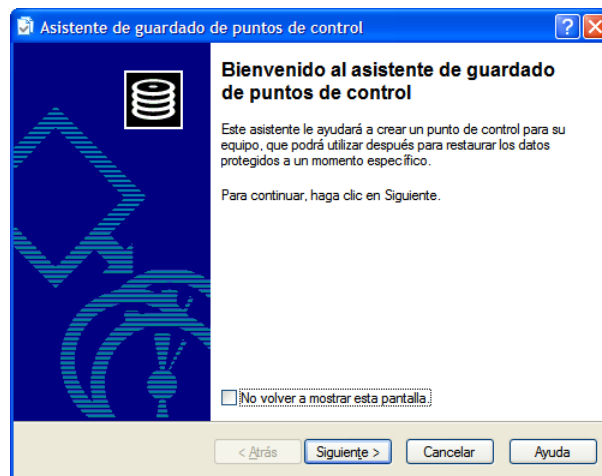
Asistente de guardado de puntos de control

Bienvenido al asistente de guardado de puntos de control

Este asistente le ayudará a crear un punto de control para su equipo, que podrá utilizar después para restaurar los datos protegidos a un momento específico.

Para continuar, haga clic en Siguiente.

No volver a mostrar esta pantalla.

< Atrás
Siguiente >
Cancelar
Ayuda